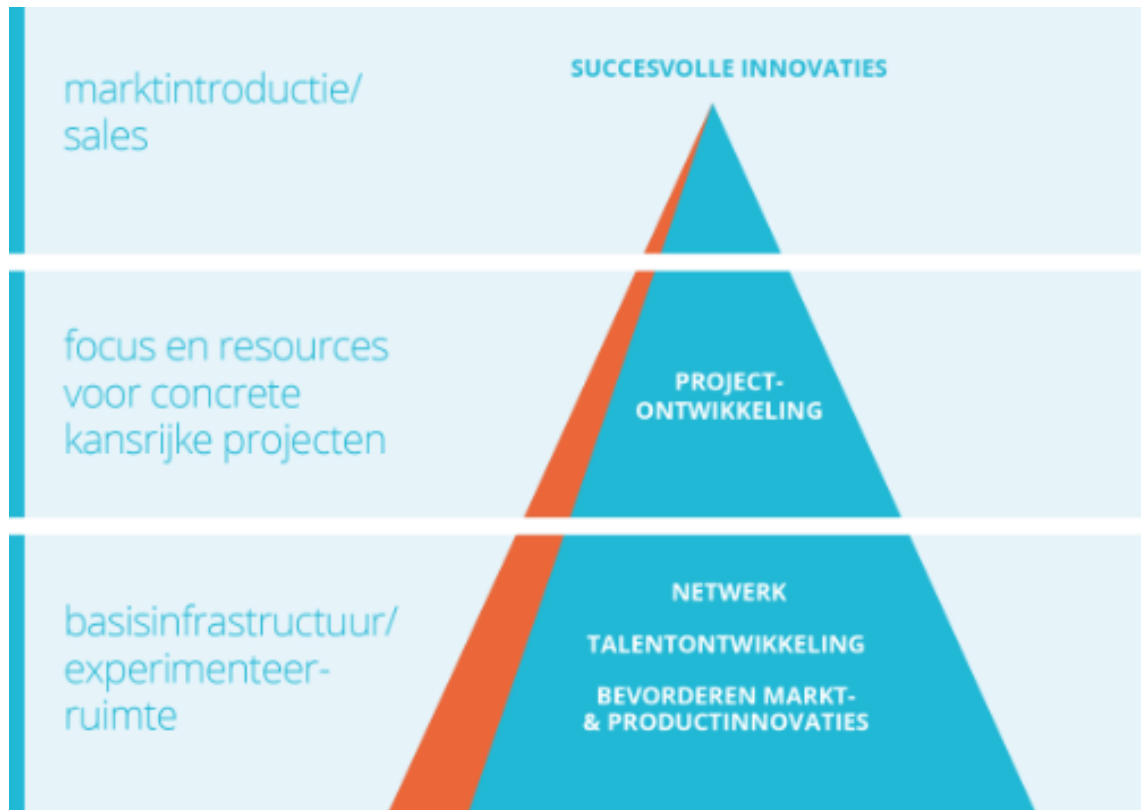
marktintroductie/ sales

SUCCESVOLLE INNOVATIES

focus en resources voor concrete kansrijke projecten

PROJECT-ONTWIKKELING

basisinfrastructuur/ experimenteer-ruimte

NETWERK

TALENTONTWIKKELING

BEVORDEREN MARKT- & PRODUCTINNOVATIES